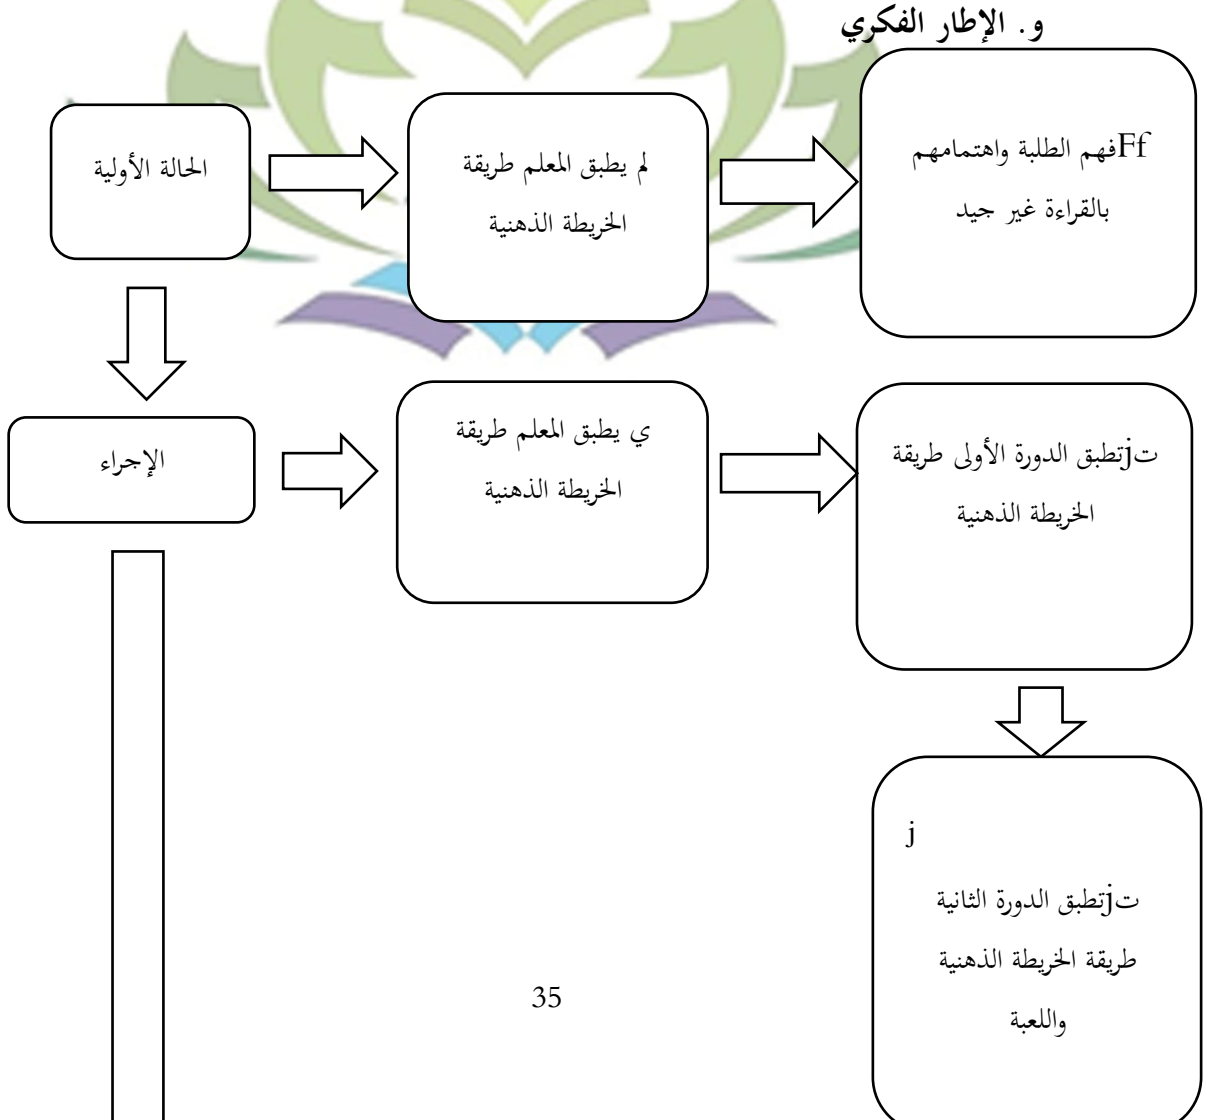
و. الإطار الفكري

Ffفهم الطلبة واهتمامهم بالقراءة غير جيد

لم يطبق المعلم طريقة الخريطة الذهنية

الحالة الأولية

الإجراء

ي يطبق المعلم طريقة الخريطة الذهنية

تjتطبق الدورة الأولى طريقة الخريطة الذهنية

j

تjتطبق الدورة الثانية طريقة الخريطة الذهنية واللعبة

35